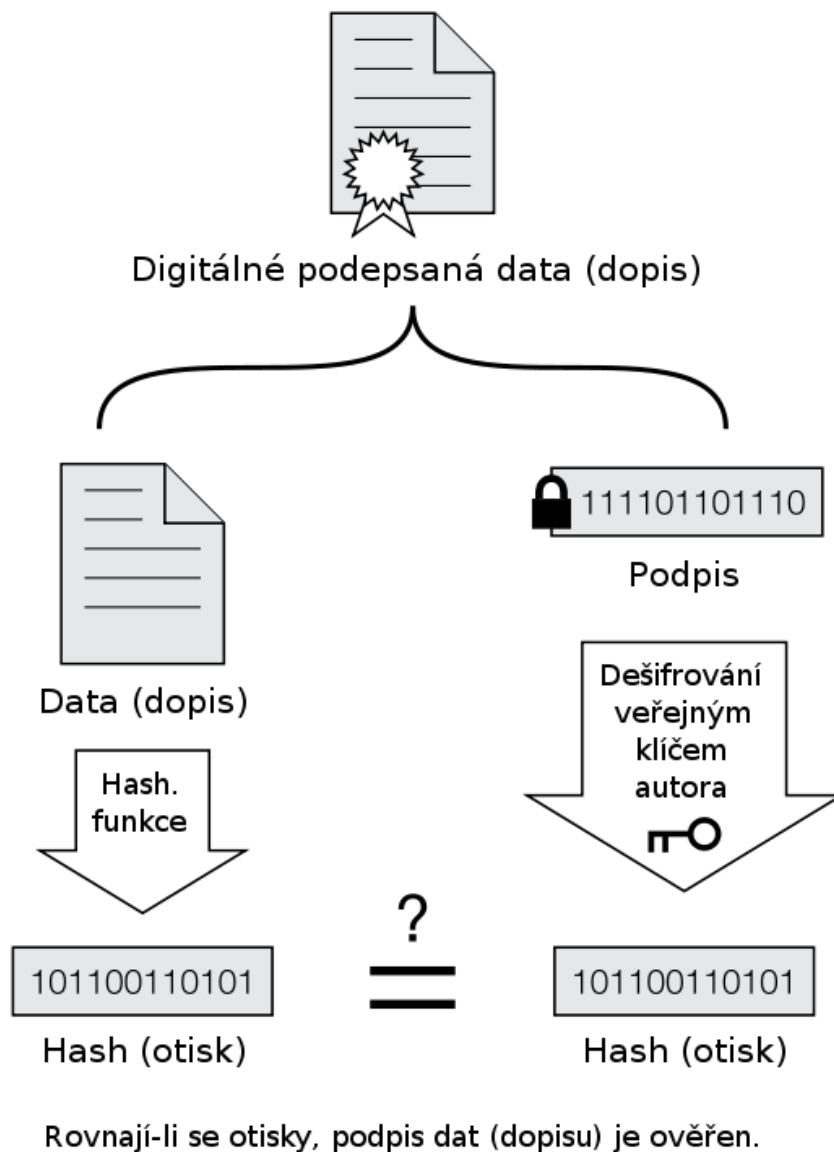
Digitálně podepsaná data (dopis)

Data (dopis)

111101101110

Podpis

Hash. funkce

Dešifrování veřejným klíčem autora

?

101100110101

Hash (otisk)

=

101100110101

Hash (otisk)

Rovnají-li se otisky, podpis dat (dopisu) je ověřen.